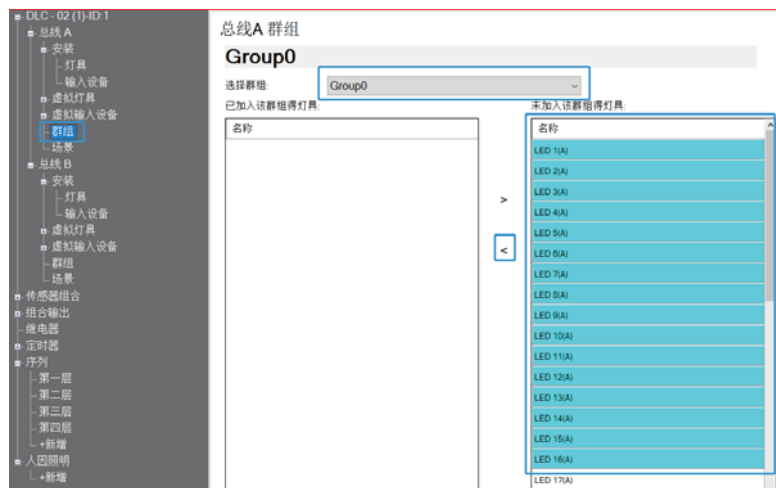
DLC - 02 (1)-ID:1
总线 A
安装
灯具
输入设备
虚拟灯具
虚拟输入设备
群组
场景
总线 B
安装
灯具
输入设备
虚拟灯具
虚拟输入设备
群组
场景
传感器组合
组合输出
继电器
定时器
序列
第一层
第二层
第三层
第四层
+新增
人因照明
+新增

总线A 群组

Group0

选择群组:
Group0

已加入该群组得灯具:

| 名称 |
|---|

>
<

未加入该群组得灯具:

| 名称 |
|---|
| LED 1(A) |
| LED 2(A) |
| LED 3(A) |
| LED 4(A) |
| LED 5(A) |
| LED 6(A) |
| LED 7(A) |
| LED 8(A) |
| LED 9(A) |
| LED 10(A) |
| LED 11(A) |
| LED 12(A) |
| LED 13(A) |
| LED 14(A) |
| LED 15(A) |
| LED 16(A) |
| LED 17(A) |